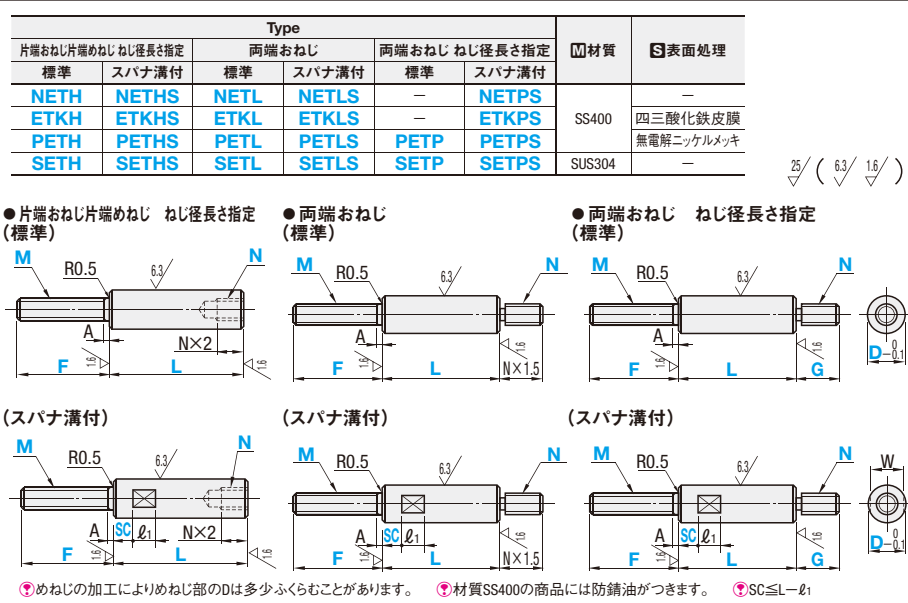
| Type | | | | | | M材質 | S表面処理 |
|---|---|---|---|---|---|---|---|
| 片端おねじ片端めねじ ねじ径長さ指定 | | 両端おねじ | | 両端おねじ ねじ径長さ指定 | | | |
| 標準 | スパナ溝付 | 標準 | スパナ溝付 | 標準 | スパナ溝付 | | |
| NETH | NETHS | NETL | NETLS | – | NETPS | SS400 | – |
| ETKH | ETKHS | ETKL | ETKLS | – | ETKPS | | 四三酸化鉄皮膜 |
| PETH | PETHS | PETL | PETLS | PETP | PETPS | | 無電解ニッケルメッキ |
| SETH | SETHS | SETL | SETLS | SETP | SETPS | SUS304 | – |

25 ( 6.3 1.6 )

●片端おねじ片端めねじ ねじ径長さ指定 (標準)
M R0.5 6.3 N A N×2 F 1.6 L 1.6

●両端おねじ (標準)
M R0.5 6.3 N A F 1.6 L N×1.5

●両端おねじ ねじ径長さ指定 (標準)
M R0.5 6.3 N A F 1.6 L 1.6 G D $^{0}_{-0.1}$

(スパナ溝付)
M R0.5 6.3 N A SC ℓ1 N×2 F 1.6 L 1.6

(スパナ溝付)
M R0.5 6.3 N A SC ℓ1 F 1.6 L N×1.5

(スパナ溝付)
M R0.5 6.3 N A SC ℓ1 F 1.6 L 1.6 G W D $^{0}_{-0.1}$

めねじの加工によりめねじ部のDは多少ふくらむことがあります。 材質SS400の商品には防錆油がつきます。 SC≦L−ℓ1